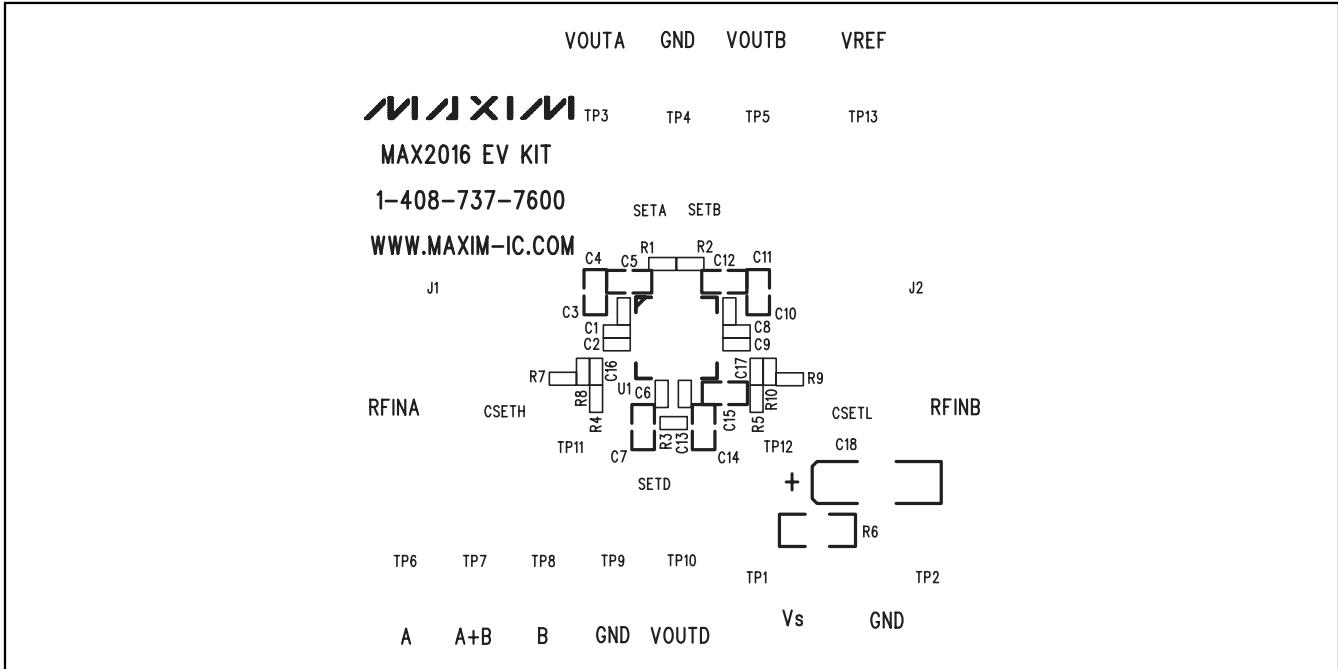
VOUTA GND VOUTB VREF

MAXIM TP3 TP4 TP5 TP13

MAX2016 EV KIT

1-408-737-7600

SETA SETB

WWW.MAXIM-IC.COM

R1 R2

C4 C5 C12 C11

J1 J2

C3 C10

C1 C8

C2 C9

R7 C16 C17 R9

U1 C6

R8 R10

RFINA CSETH R4 R5 CSETL RFINB

R3 C13 C15

TP11 TP12

C7 C14 C18

SETD

+

R6

TP6 TP7 TP8 TP9 TP10 TP1 TP2

A A+B B GND VOUTD Vs GND